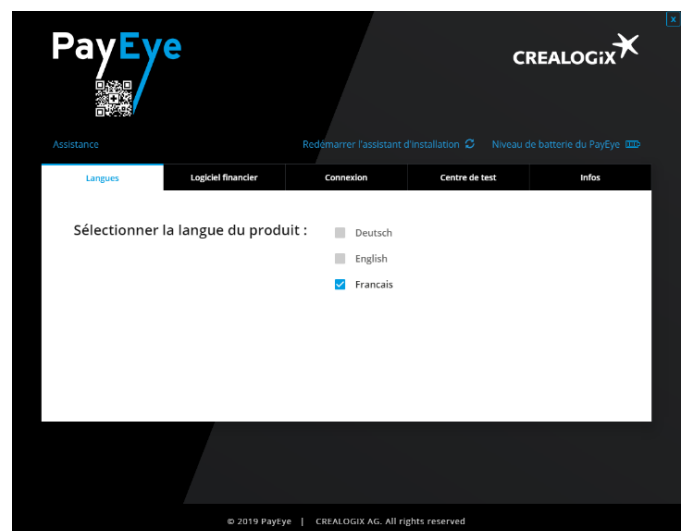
x

PayEye

CREALOGIX

Assistance

Redémarrer l'assistant d'installation

Niveau de batterie du PayEye

| Langues | Logiciel financier | Connexion | Centre de test | Infos |
|---|---|---|---|---|

Sélectionner la langue du produit :

Deutsch

English

Francais

© 2019 PayEye | CREALOGIX AG. All rights reserved